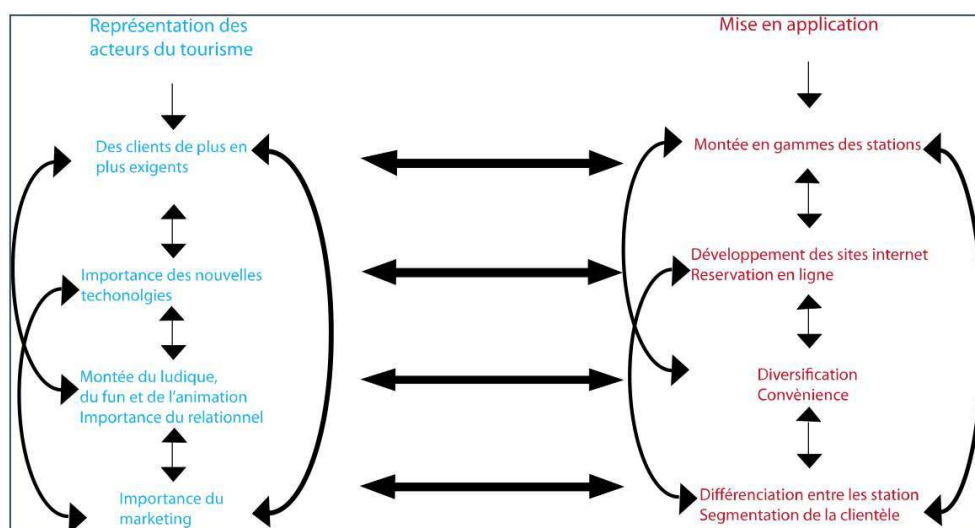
Représentation des acteurs du tourisme

Des clients de plus en plus exigents

Importance des nouvelles techonolgies

Montée du ludique, du fun et de l'animation
Importance du relationnel

Importance du marketing

Mise en application

Montée en gammes des stations

Développement des sites internet
Reservation en ligne

Diversification
Convènience

Différenciation entre les station
Segmentation de la clientèle